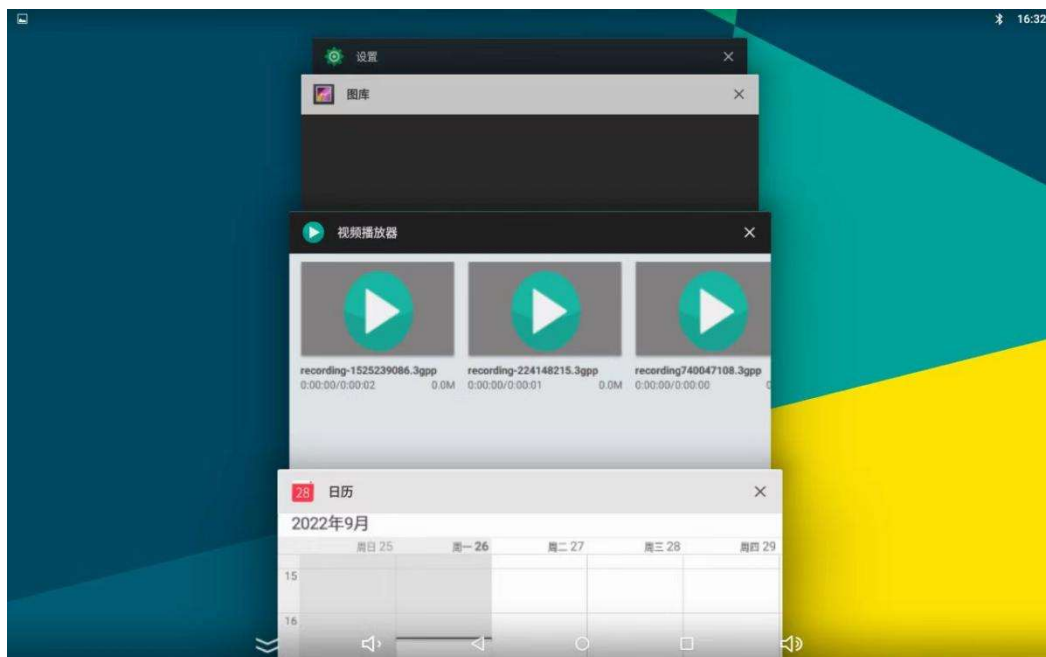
16:32

设置

图库

视频播放器

recording-1525239086.3gpp
0:00:00/0:00:02 0.0M

recording-224148215.3gpp
0:00:00/0:00:01 0.0M

recording740047108.3gpp
0:00:00/0:00:00

28 日历

2022年9月

| 周日 25 | 周一 26 | 周二 27 | 周三 28 | 周四 29 |
|---|---|---|---|---|

15

16